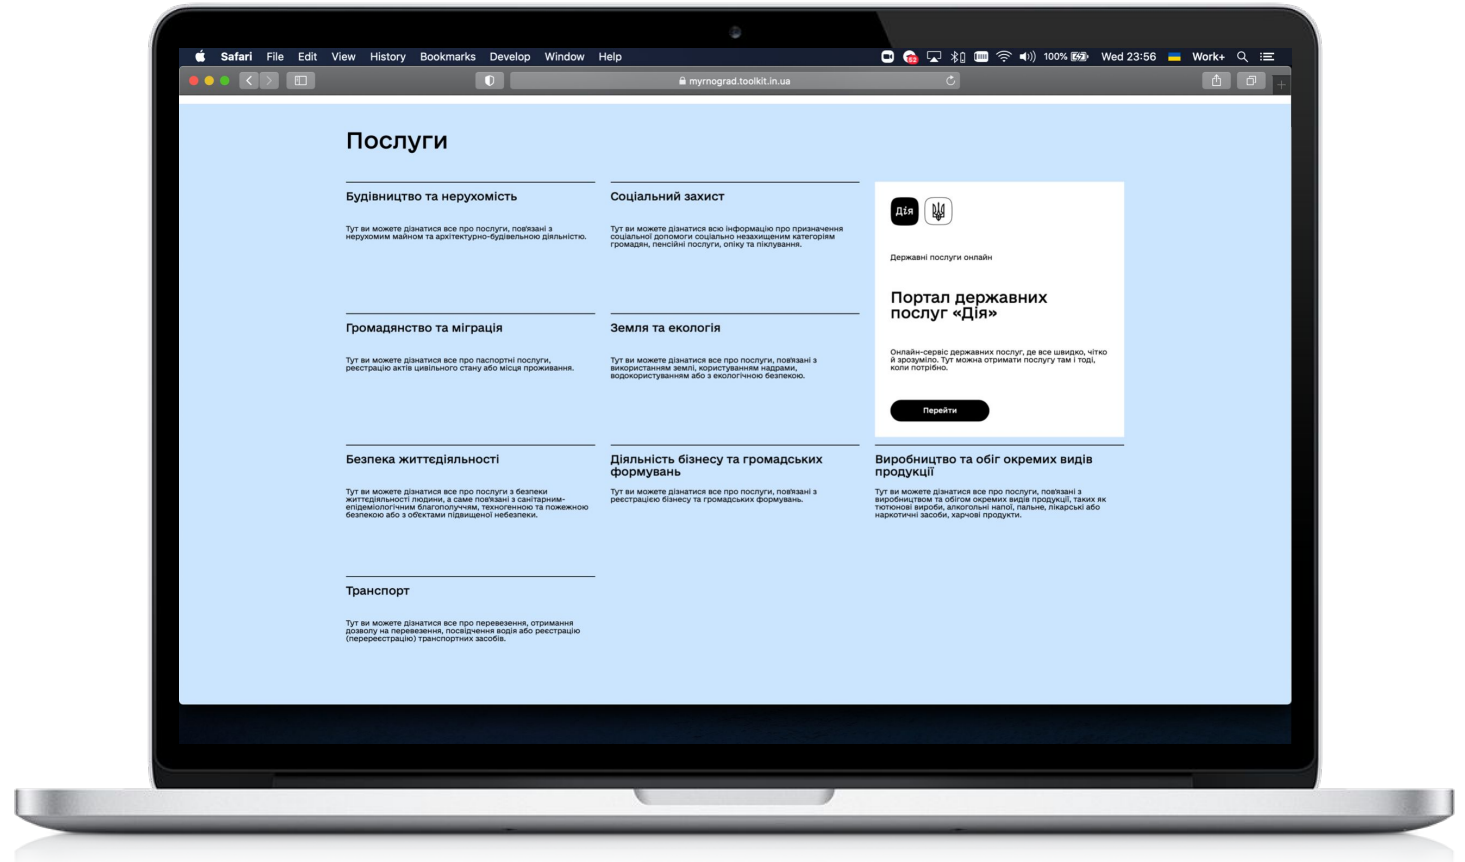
Safari File Edit View History Bookmarks Develop Window Help

100% Wed 23:56 Work+

myrnograd.toolkit.in.ua

Послуги

Будівництво та нерухомість

Тут ви можете дізнатися все про послуги, пов'язані з нерухомим майном та архітектурно-будівельною діяльністю.

Соціальний захист

Тут ви можете дізнатися всю інформацію про призначення соціальної допомоги соціально незахищеним категоріям громадян, пенсійні послуги, опіку та піклування.

Дія

Державні послуги онлайн

Портал державних послуг «Дія»

Онлайн-сервіс державних послуг, де все швидко, чітко й зрозуміло. Тут можна отримати послугу там і тоді, коли потрібно.

Перейти

Громадянство та міграція

Тут ви можете дізнатися все про паспортні послуги, реєстрацію актів цивільного стану або місця проживання.

Земля та екологія

Тут ви можете дізнатися все про послуги, пов'язані з використанням землі, користуванням надрами, водокористуванням або з екологічною безпекою.

Безпека життєдіяльності

Тут ви можете дізнатися все про послуги з безпеки життєдіяльності людини, а саме пов'язані з санітарним-епідеміологічним благополуччям, техногенною та пожежною безпекою або з об'єктами підвищеної небезпеки.

Діяльність бізнесу та громадських формувань

Тут ви можете дізнатися все про послуги, пов'язані з реєстрацією бізнесу та громадських формувань.

Виробництво та обіг окремих видів продукції

Тут ви можете дізнатися все про послуги, пов'язані з виробництвом та обігом окремих видів продукції, таких як тютюнові вироби, алкогольні напої, пальне, лікарські або наркотичні засоби, харчові продукти.

Транспорт

Тут ви можете дізнатися все про перевезення, отримання дозволу на перевезення, посвідчення водія або реєстрацію (перереєстрацію) транспортних засобів.